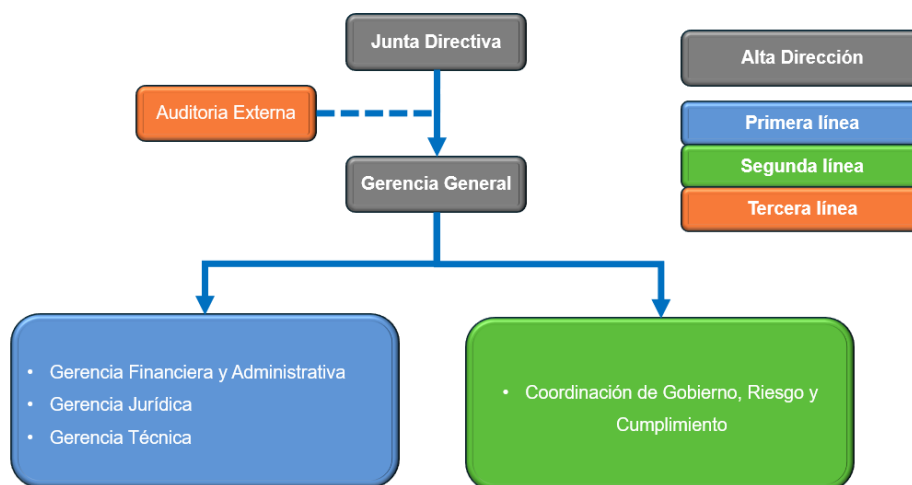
Junta Directiva

Auditoria Externa

Gerencia General

Alta Dirección

Primera línea

Segunda línea

Tercera línea

• Gerencia Financiera y Administrativa
• Gerencia Jurídica
• Gerencia Técnica

• Coordinación de Gobierno, Riesgo y Cumplimiento